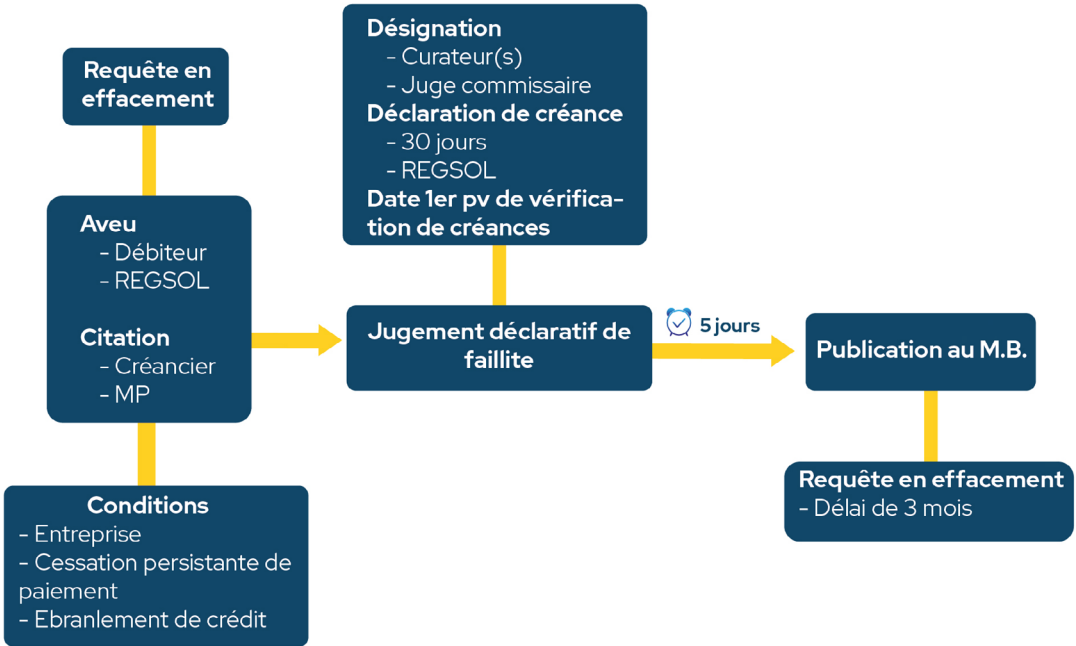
Requête en effacement

Aveu
- Débiteur
- REGSOL

Citation
- Créancier
- MP

Conditions
- Entreprise
- Cessation persistante de paiement
- Ebranlement de crédit

Désignation
- Curateur(s)
- Juge commissaire
Déclaration de créance
- 30 jours
- REGSOL
Date 1er pv de vérification de créances

Jugement déclaratif de faillite

5 jours

Publication au M.B.

Requête en effacement
- Délai de 3 mois